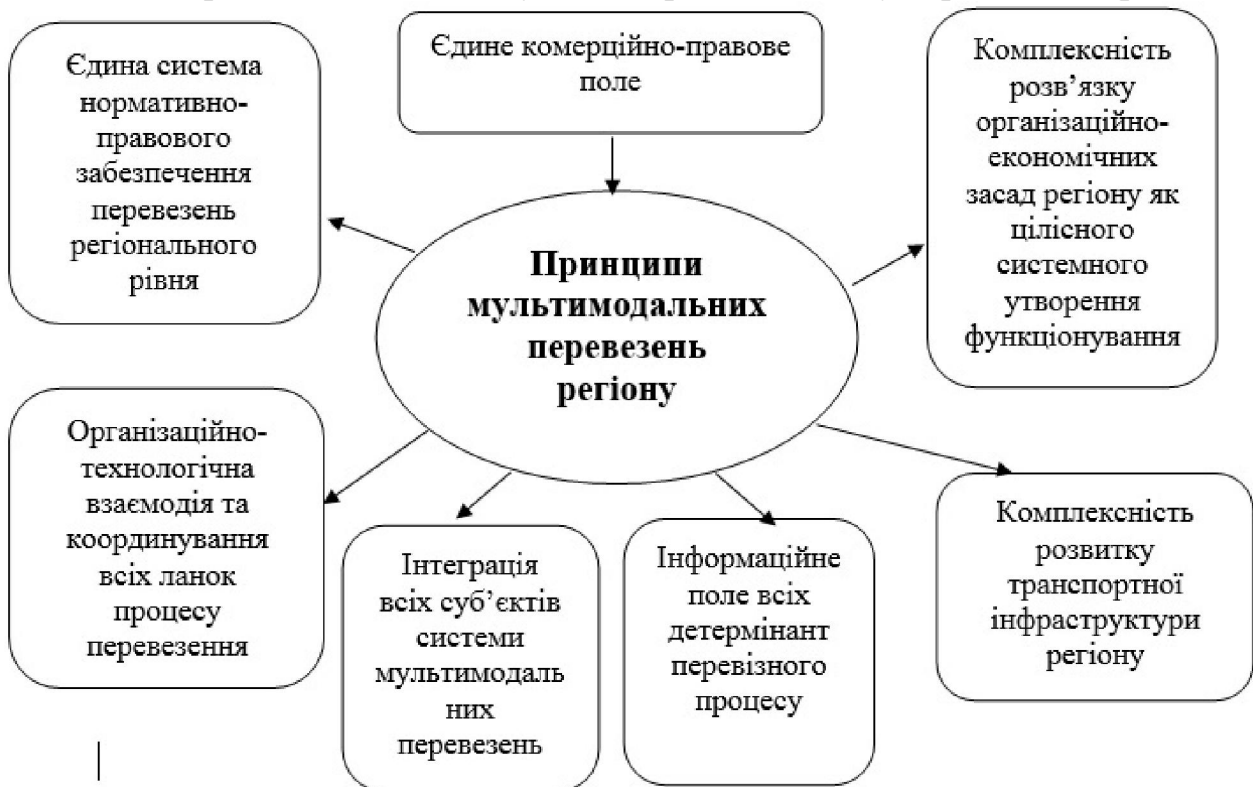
Єдина система нормативно-правового забезпечення перевезень регіонального рівня

Єдине комерційно-правове поле

Комплексність розв’язку організаційно-економічних засад регіону як цілісного системного утворення функціонування

Принципи мультимодальних перевезень регіону

Організаційно-технологічна взаємодія та координування всіх ланок процесу перевезення

Інтеграція всіх суб’єктів системи мультимодаль них перевезень

Інформаційне поле всіх детермінант перевізного процесу

Комплексність розвитку транспортної інфраструктури регіону